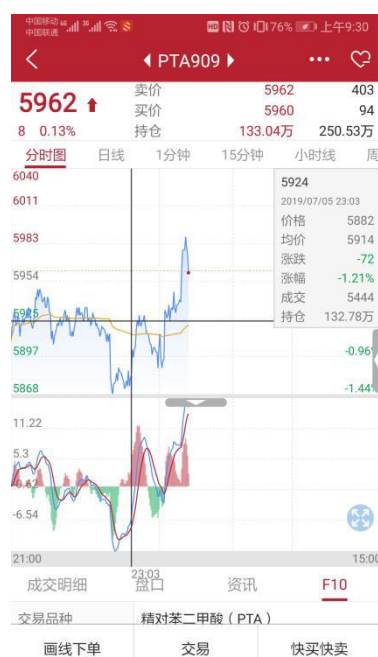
中国移动 中国联通 76% 上午9:30

PTA909

5962 ↑
8 0.13%

卖价 5962 403
买价 5960 94
持仓 133.04万 250.53万

分时图 日线 1分钟 15分钟 小时线 周

6040
6011
5983
5954
5925
5897
5868

5924
2019/07/05 23:03
价格 5882
均价 5914
涨跌 -72
涨幅 -1.21%
成交 5444
持仓 132.78万

-0.96%
-1.44%

11.22
5.3
-0.62
-6.54

21:00 23:03 15:00

成交明细 盘口 资讯 F10

交易品种 精对苯二甲酸（PTA）

画线下单 交易 快买快卖